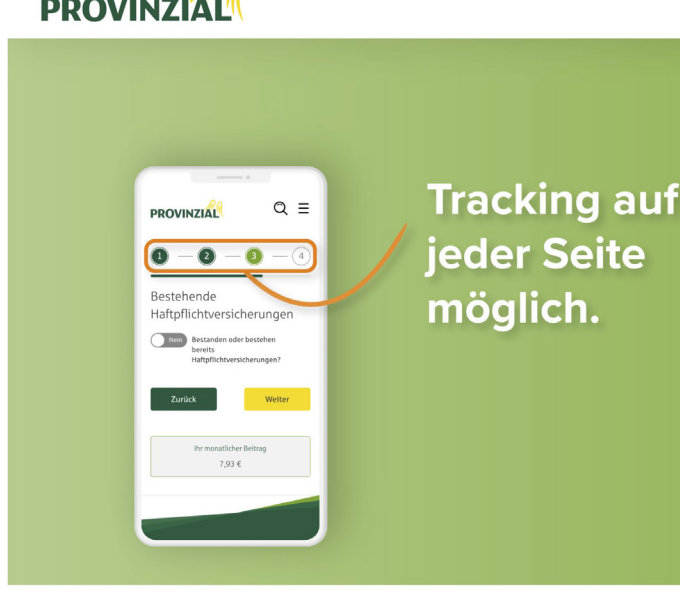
PROVINZIAL

PROVINZIAL

1 2 3 4

Bestehende Haftpflichtversicherungen

Nein Bestanden oder bestehen bereits Haftpflichtversicherungen?

Zurück

Weiter

Ihr monatlicher Beitrag
7,93 €

Tracking auf jeder Seite möglich.